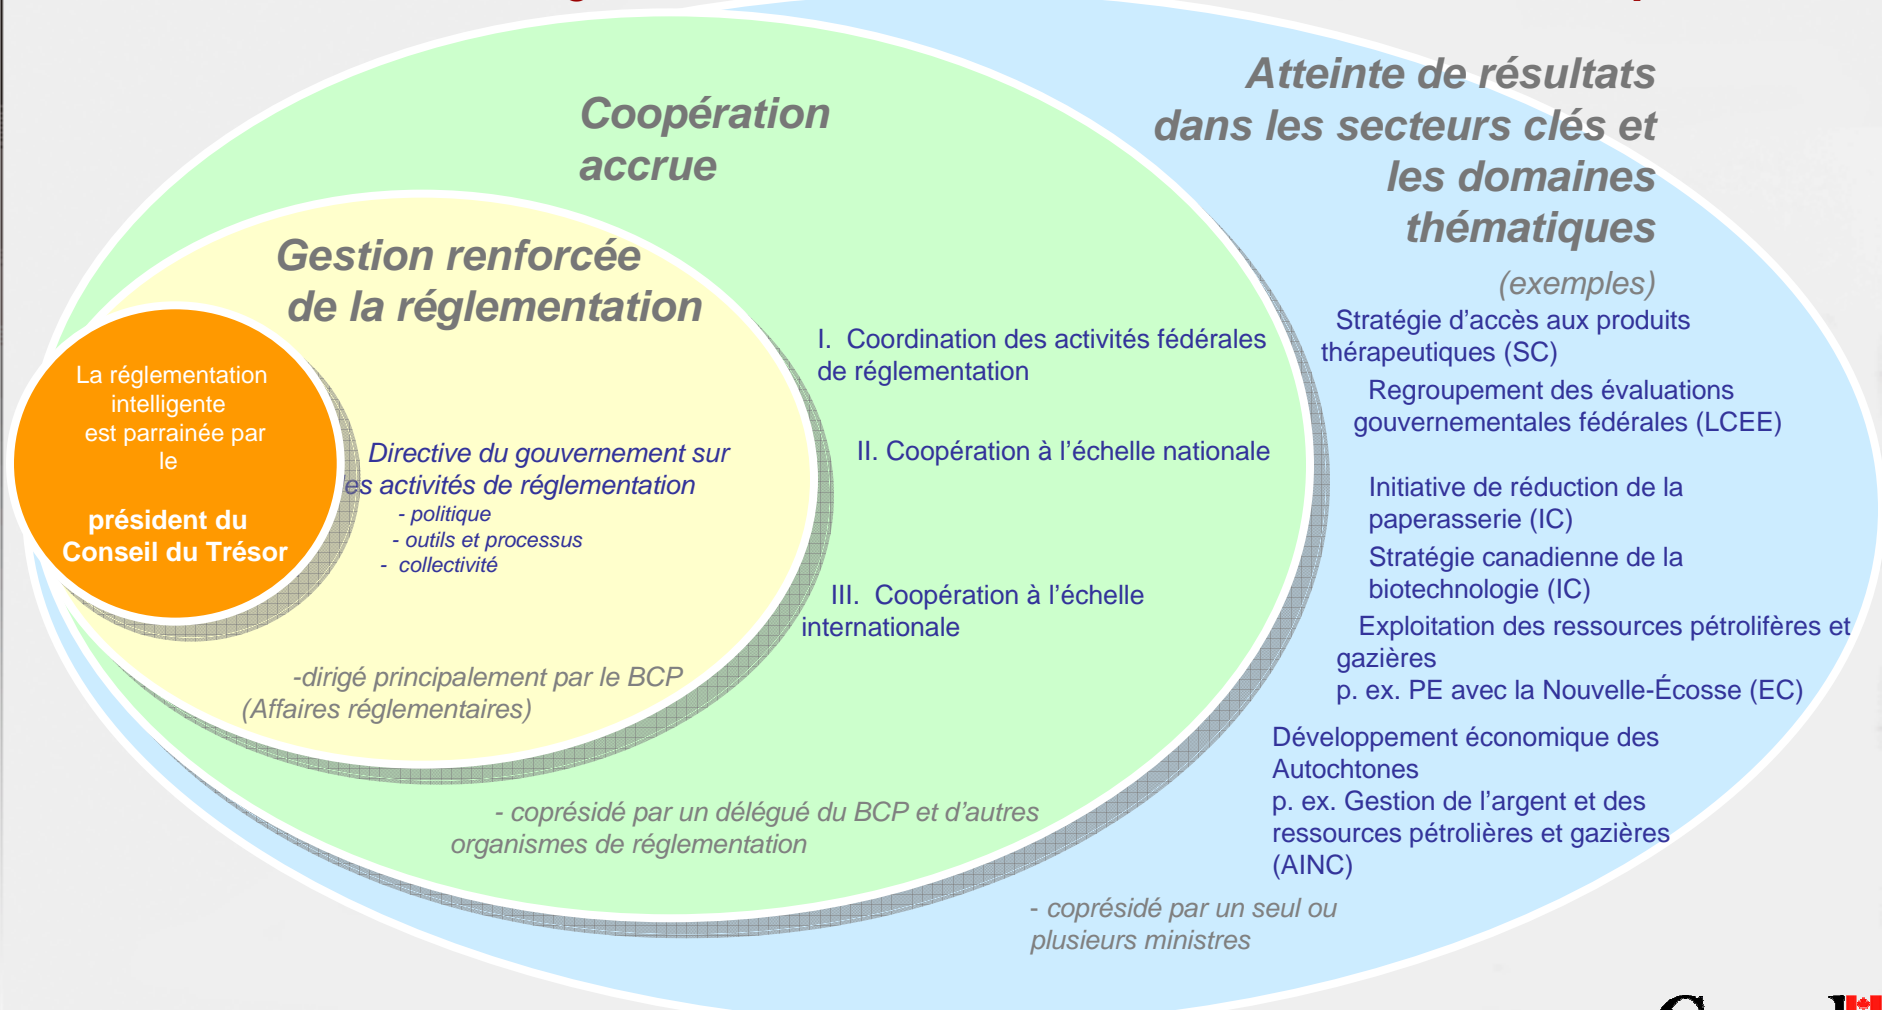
Coopération accrue

Atteinte de résultats dans les secteurs clés et les domaines thématiques

(exemples)

Stratégie d'accès aux produits thérapeutiques (SC)

Regroupement des évaluations gouvernementales fédérales (LCEE)

Initiative de réduction de la paperasserie (IC)

Stratégie canadienne de la biotechnologie (IC)

Exploitation des ressources pétrolifères et gazières
p. ex. PE avec la Nouvelle-Écosse (EC)

Développement économique des Autochtones
p. ex. Gestion de l'argent et des ressources pétrolières et gazières (AINC)

- coprésidé par un seul ou plusieurs ministres

Gestion renforcée de la réglementation

La réglementation intelligente est parrainée par le

président du Conseil du Trésor

Directive du gouvernement sur les activités de réglementation
- politique
- outils et processus
- collectivité

-dirigé principalement par le BCP (Affaires réglementaires)

I. Coordination des activités fédérales de réglementation

II. Coopération à l'échelle nationale

III. Coopération à l'échelle internationale

- coprésidé par un délégué du BCP et d'autres organismes de réglementation